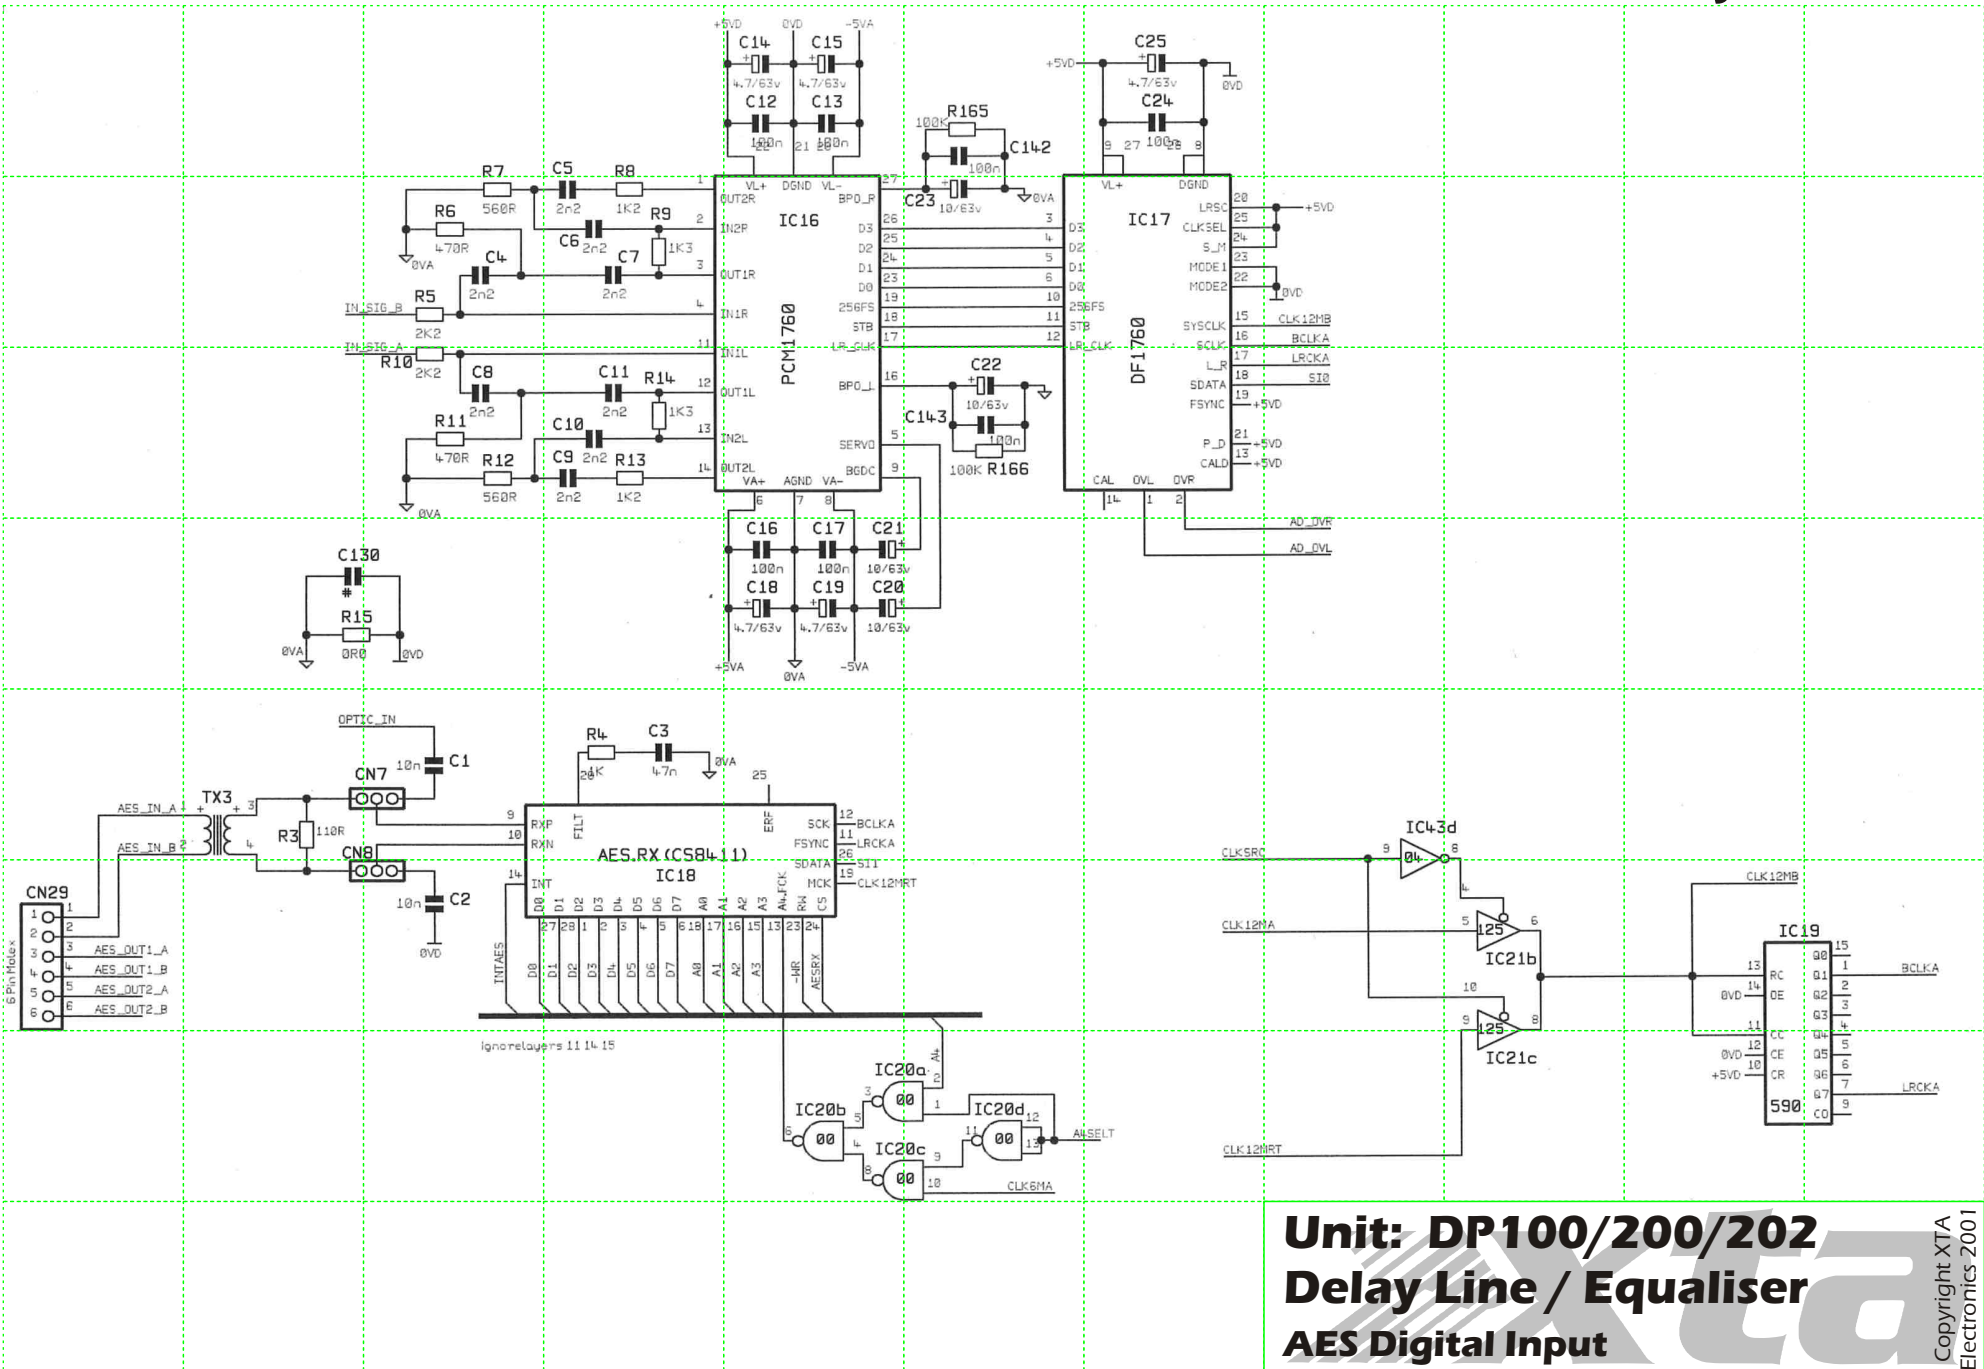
+5VD 0VD -5VA
C14 C15
4.7/63v 4.7/63v
C12 C13
100n 100n
22 21 20
R7 C5 R8
560R 2n2 1K2
R6 C6 R9
470R 2n2 1K3
C4 C7
2n2 2n2
0VA
IN_SIG_B R5
2K2
IN_SIG_A R10
2K2
C8 C11 R14
2n2 2n2 1K3
R11 C10
470R 2n2
R12 C9 R13
560R 2n2 1K2
0VA
IC16
PCM1760
VL+ DGND VL-
OUT2R IN2R OUT1R IN1R IN1L OUT1L IN2L OUT2L
BPO_R D3 D2 D1 D0 256FS STB LR_CLK BPO_L SERVO BGDC
VA+ AGND VA-
1 2 3 4 11 12 13 14 27 26 25 24 23 19 18 17 16 5 9 6 7 8
R165
100K
C142
100n
C23
10/63v
0VA
C22
10/63v
C143
100n
100K R166
C16 C17 C21
100n 100n 10/63v
C18 C19 C20
4.7/63v 4.7/63v 10/63v
+5VA 0VA -5VA
+5VD C25
4.7/63v
0VD
C24
100n
9 27 28 8
IC17
DF1760
VL+ DGND
D3 D2 D1 D0 256FS STB LR_CLK
3 4 5 6 10 11 12
LRSC CLKSEL S_M MODE1 MODE2 SYSCLK SCLK L_R SDATA FSYNC P_D CALD
20 25 24 23 22 15 16 17 18 19 21 13
+5VD
0VD
CLK12MB
BCLKA
LRCKA
SI0
+5VD
+5VD
+5VD
CAL OVL OVR
14 1 2
AD_OVR
AD_OVL
C130
R15
0R0
0VA 0VD
OPTIC_IN
10n C1
CN7
AES_IN_A TX3
AES_IN_B
R3 110R
CN8
10n C2
0VD
CN29
1 2 3 4 5 6
6 Pin Molex
AES_OUT1_A
AES_OUT1_B
AES_OUT2_A
AES_OUT2_B
R4 C3
4K 47n 0VA
20 25
FILT ERF
RXP RXN INT
9 10 14
AES.RX (CS8411)
IC18
SCK FSYNC SDATA MCK
12 11 26 19
BCLKA LRCKA SI1 CLK12MRT
D0 D1 D2 D3 D4 D5 D6 D7 A0 A1 A2 A3 A4_FCK RW CS
27 28 1 2 3 4 5 6 18 17 16 15 13 23 24
INTAES D0 D1 D2 D3 D4 D5 D6 D7 A0 A1 A2 A3 -WR AESRX
Ignorelayers 11 14 15
A4
IC20a
00
IC20b
00
IC20c
00
IC20d
00
A4SELT
CLK6MA
CLKSRC
IC43d
04
9 8
CLK12MA
125
IC21b
4 5 6
125
IC21c
10 9 8
CLK12MRT
CLK12MB
IC19
590
RC OE CC CE CR
13 14 11 12 10
0VD 0VD +5VD
Q0 Q1 Q2 Q3 Q4 Q5 Q6 Q7 CO
15 1 2 3 4 5 6 7 9
BCLKA
LRCKA
Unit: DP100/200/202
Delay Line / Equaliser
AES Digital Input
Copyright XTA Electronics 2001